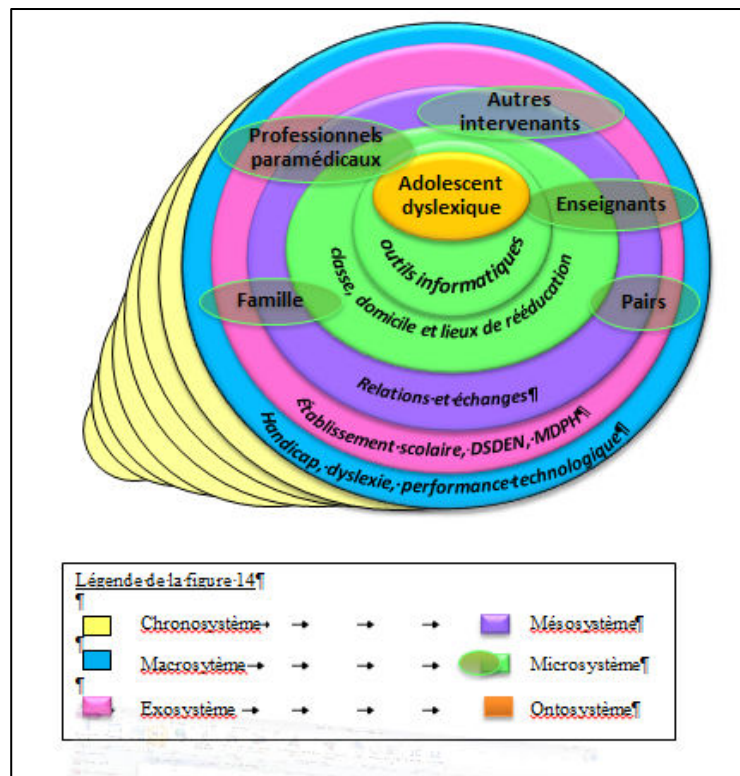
Autres intervenants

Professionnels paramédicaux

Adolescent dyslexique

Enseignants

outils informatiques

classe, domicile et lieux de rééducation

Famille

Pairs

Relations·et·échanges¶

Établissement·scolaire,·DSDEN,·MDPH¶

Handicap,·dyslexie,·performance·technologique¶

Légende·de·la·figure·14¶
¶
Chronosystème → → → → Mésosystème¶
¶
Macrosytème → → → → Microsystème¶
¶
Exosystème → → → → Ontosystème¶